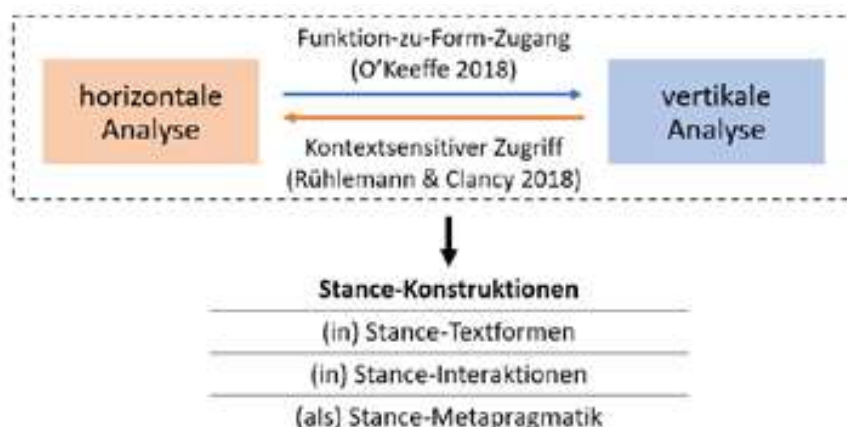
horizontale Analyse

Funktion-zu-Form-Zugang (O'Keeffe 2018)

Kontextsensitiver Zugriff (Rühlemann & Clancy 2018)

vertikale Analyse

Stance-Konstruktionen

(in) Stance-Textformen

(in) Stance-Interaktionen

(als) Stance-Metapragmatik